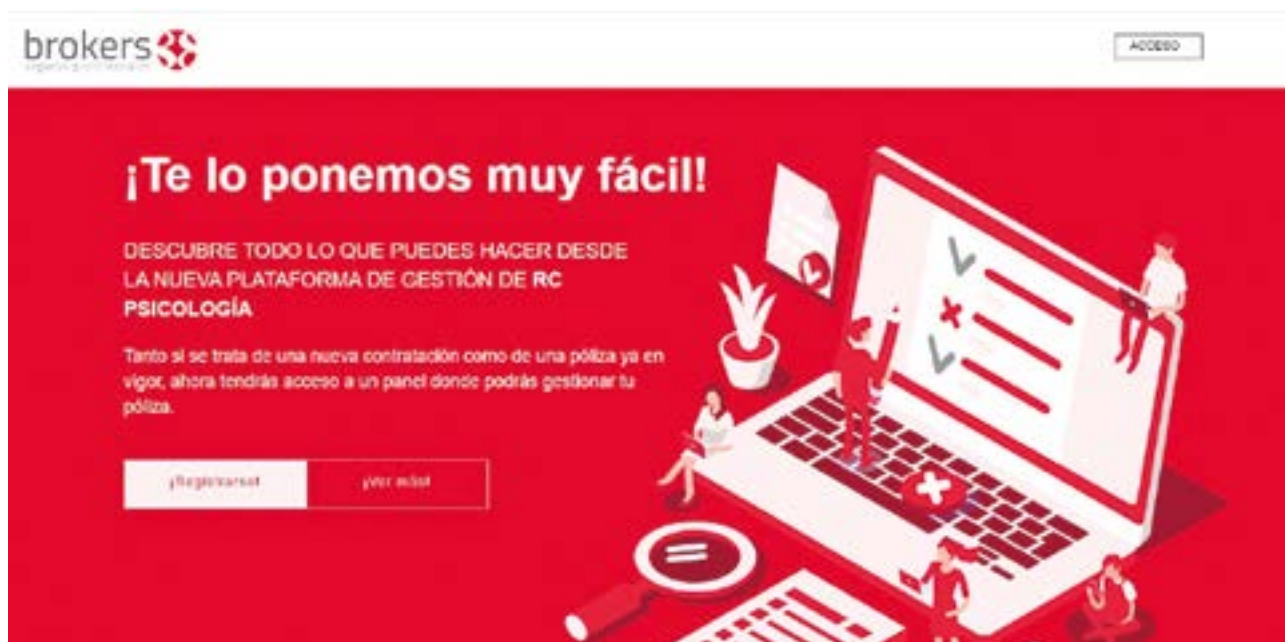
brokers
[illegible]

ACCESO

¡Te lo ponemos muy fácil!

DESCUBRE TODO LO QUE PUEDES HACER DESDE LA NUEVA PLATAFORMA DE GESTIÓN DE RC PSICOLOGÍA

Tanto si se trata de una nueva contratación como de una póliza ya en vigor, ahora tendrás acceso a un panel donde podrás gestionar tu póliza.

¡Registrarse!

¡Ver más!